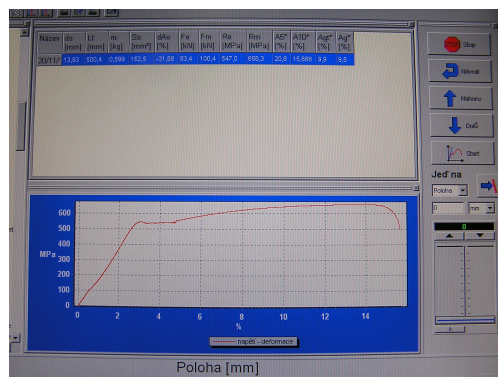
| Název | ds [mm] | Lt [mm] | m [kg] | So [mm²] | dAo [%] | Fe [kN] | Fm [kN] | Re [MPa] | Rm [MPa] | A5* [%] | A10* [%] | Agt* [%] | Ag* [%] |
|---|---|---|---|---|---|---|---|---|---|---|---|---|---|
| 20/11/ | 13,93 | 500,4 | 0,599 | 152,5 | -31,89 | 83,4 | 100,4 | 547,0 | 658,3 | 20,8 | 15,686 | 9,9 | 9,6 |

Stop

Návrat

Nahoru

Dolů

Start

Jeď na

Poloha

0

mm

0

600
500
400
MPa 300
200
100
0

0 2 4 6 8 10 12 14
%

napětí - deformace

Poloha [mm]